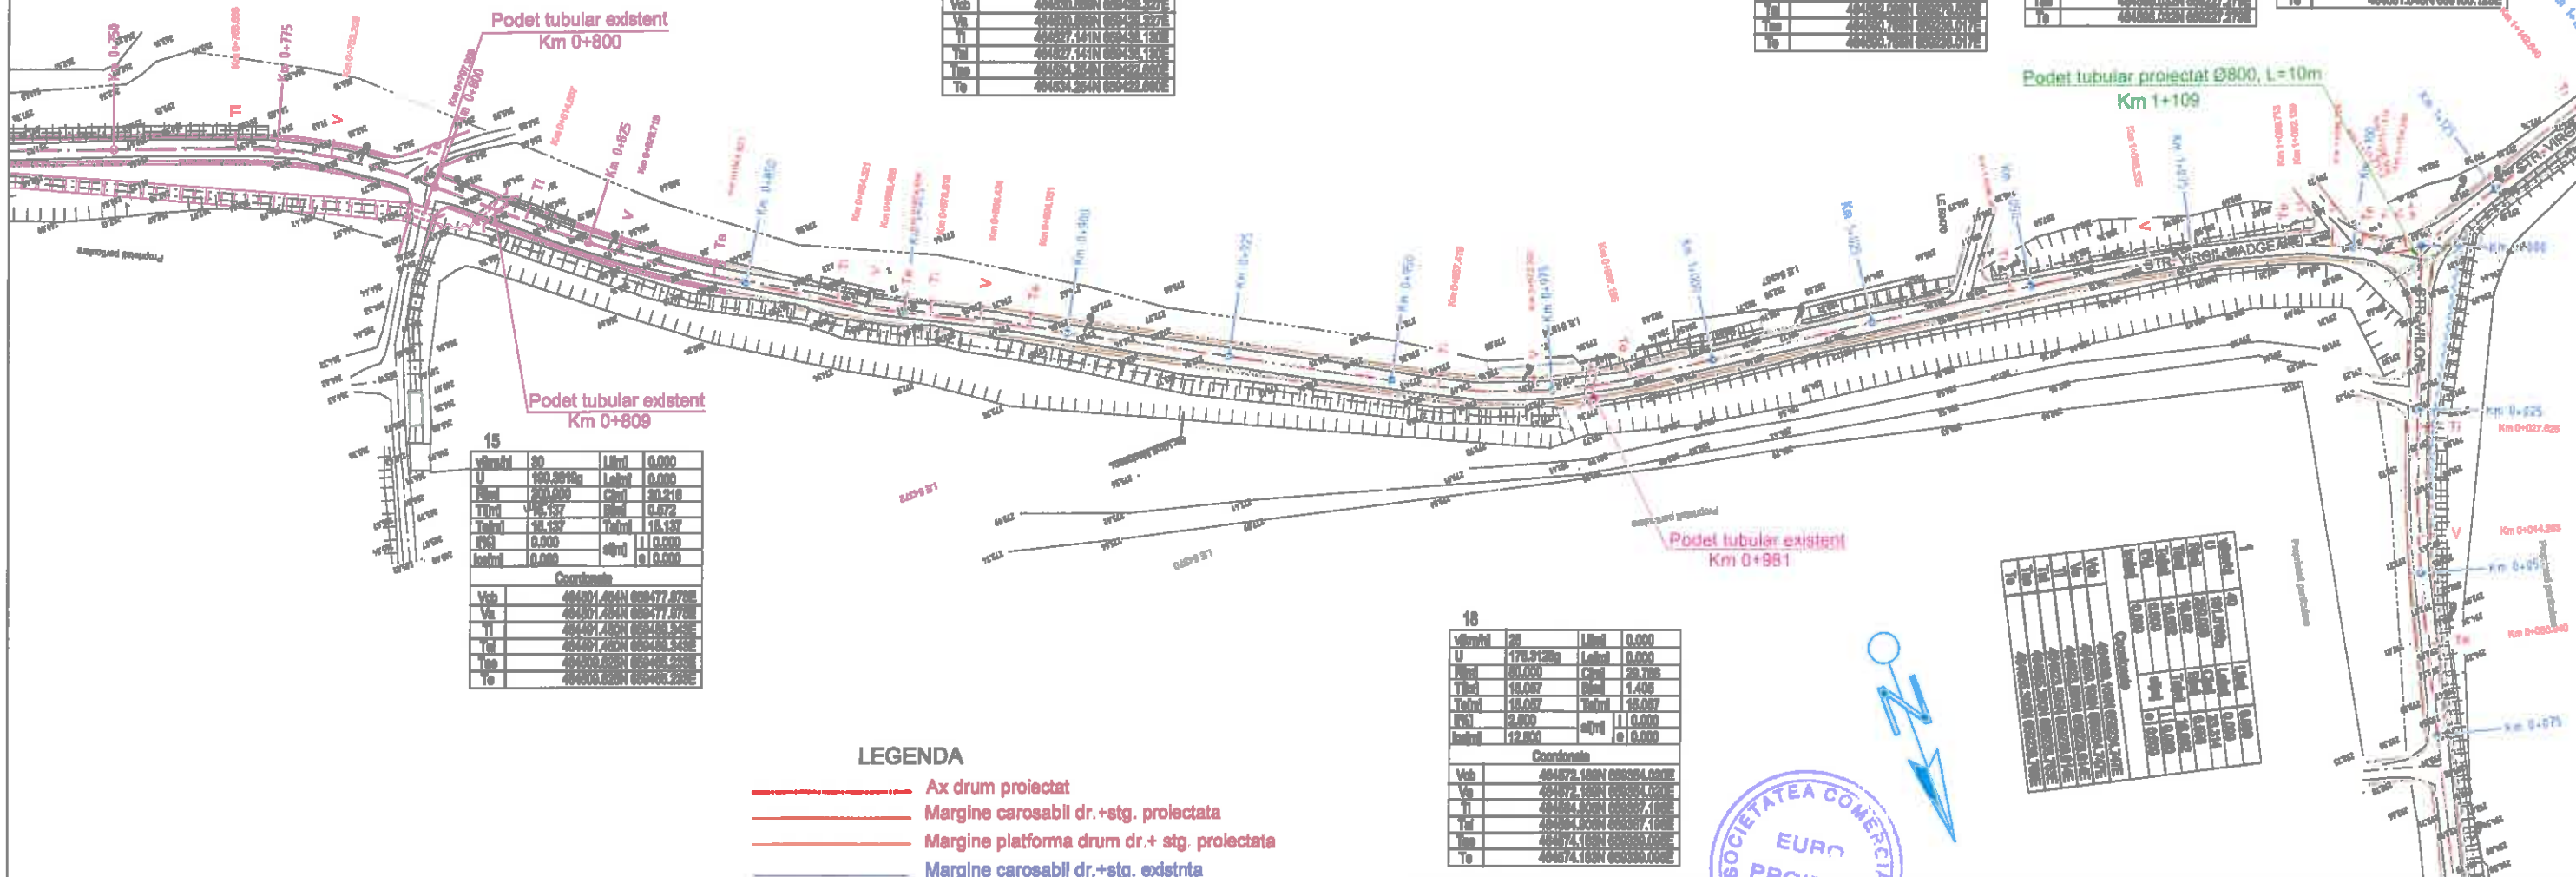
Podet tubular existent
Km 0+800

Km 0+750
Km 0+775

Podet tubular proiectat Ø800, L=10m
Km 1+109

Km 0+825

STR. VIRGIL MADGEARU

Podet tubular existent
Km 0+809

15
| v[km/h] | 30 | L[m] | 0.000 |
|---|---|---|---|
| U | 180.3819g | Le[m] | 0.000 |
| R[m] | 200.000 | C[m] | 30.218 |
| T[m] | 15.137 | B[m] | 0.572 |
| Te[m] | 15.137 | Ta[m] | 15.137 |
| i[%] | 0.000 | s[m] | i 0.000 |
| Is[m] | 0.000 | | e 0.000 |

Coordonate
| Vcb | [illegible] |
|---|---|
| Va | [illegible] |
| Ti | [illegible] |
| Tai | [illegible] |
| Tae | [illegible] |
| Te | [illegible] |

Podet tubular existent
Km 0+981

16
| v[km/h] | 25 | L[m] | 0.000 |
|---|---|---|---|
| U | 176.3128g | Le[m] | 0.000 |
| R[m] | 80.000 | C[m] | 29.798 |
| T[m] | 15.057 | B[m] | 1.405 |
| Te[m] | 15.057 | Ta[m] | 15.057 |
| i[%] | 2.500 | s[m] | i 0.000 |
| Is[m] | 12.800 | | e 0.000 |

Coordonate
| Vcb | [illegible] |
|---|---|
| Va | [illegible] |
| Ti | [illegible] |
| Tai | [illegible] |
| Tae | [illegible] |
| Te | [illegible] |

LEGENDA
Ax drum proiectat
Margine carosabil dr.+stg. proiectata
Margine platforma drum dr.+ stg. proiectata
Margine carosabil dr.+stg. existnta

SOCIETATEA COMERCIALA
EURO
PRO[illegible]